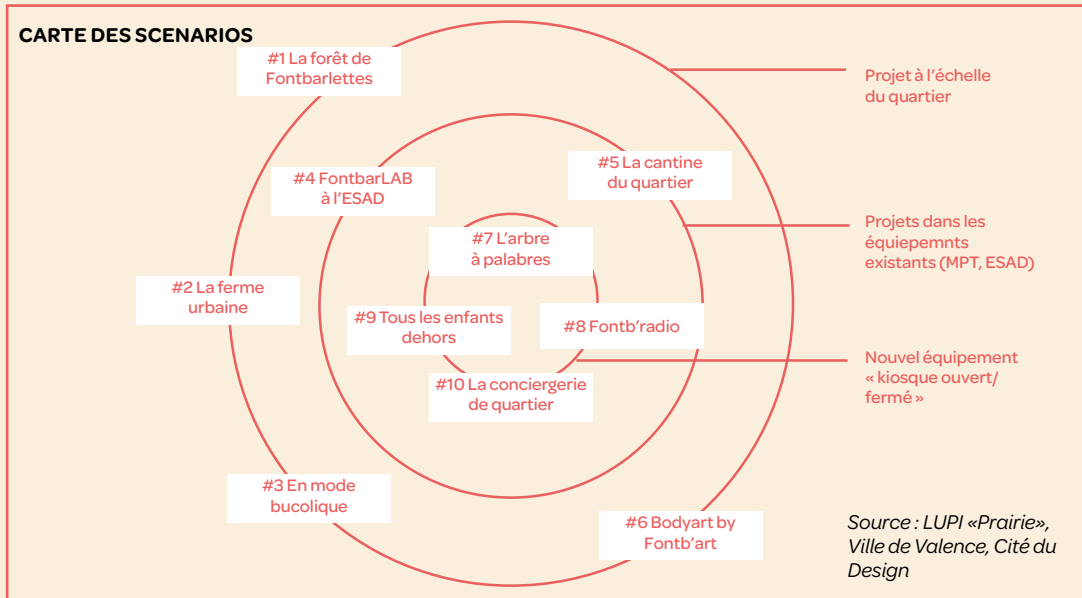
CARTE DES SCENARIOS

#1 La forêt de Fontbarlettes

Projet à l'échelle du quartier

#4 FontbarLAB à l'ESAD

#5 La cantine du quartier

Projets dans les équiepemnts existants (MPT, ESAD)

#7 L'arbre à palabres

#2 La ferme urbaine

#9 Tous les enfants dehors

#8 Fontb'radio

Nouvel équipement « kiosque ouvert/ fermé »

#10 La conciergerie de quartier

#3 En mode bucolique

#6 Bodyart by Fontb'art

Source : LUPI «Prairie», Ville de Valence, Cité du Design